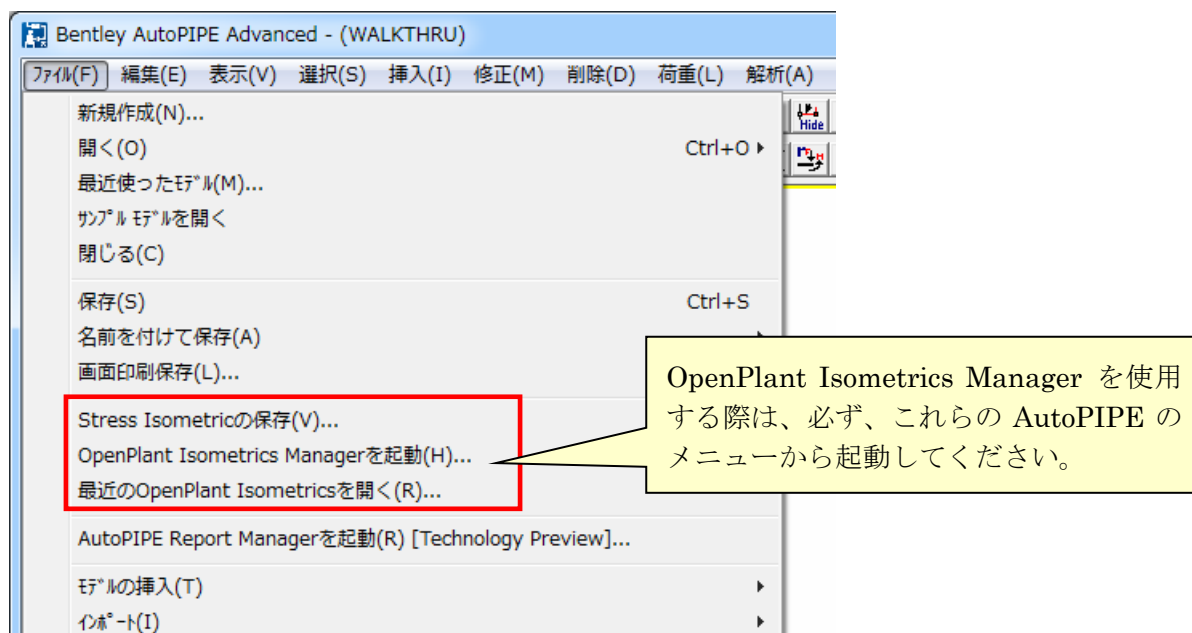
Bentley AutoPIPE Advanced - (WALKTHRU)

ﾌｧｲﾙ(F) 編集(E) 表示(V) 選択(S) 挿入(I) 修正(M) 削除(D) 荷重(L) 解析(A)

Hide

新規作成(N)...
開く(O) Ctrl+O
最近使ったﾓﾃﾞﾙ(M)...
ｻﾝﾌﾟﾙ ﾓﾃﾞﾙを開く
閉じる(C)

保存(S) Ctrl+S
名前を付けて保存(A)
画面印刷保存(L)...

Stress Isometricの保存(V)...
OpenPlant Isometrics Managerを起動(H)...
最近のOpenPlant Isometricsを開く(R)...

AutoPIPE Report Managerを起動(R) [Technology Preview]...

ﾓﾃﾞﾙの挿入(T)
ｲﾝﾎﾟｰﾄ(I)

OpenPlant Isometrics Manager を使用する際は、必ず、これらの AutoPIPE のメニューから起動してください。